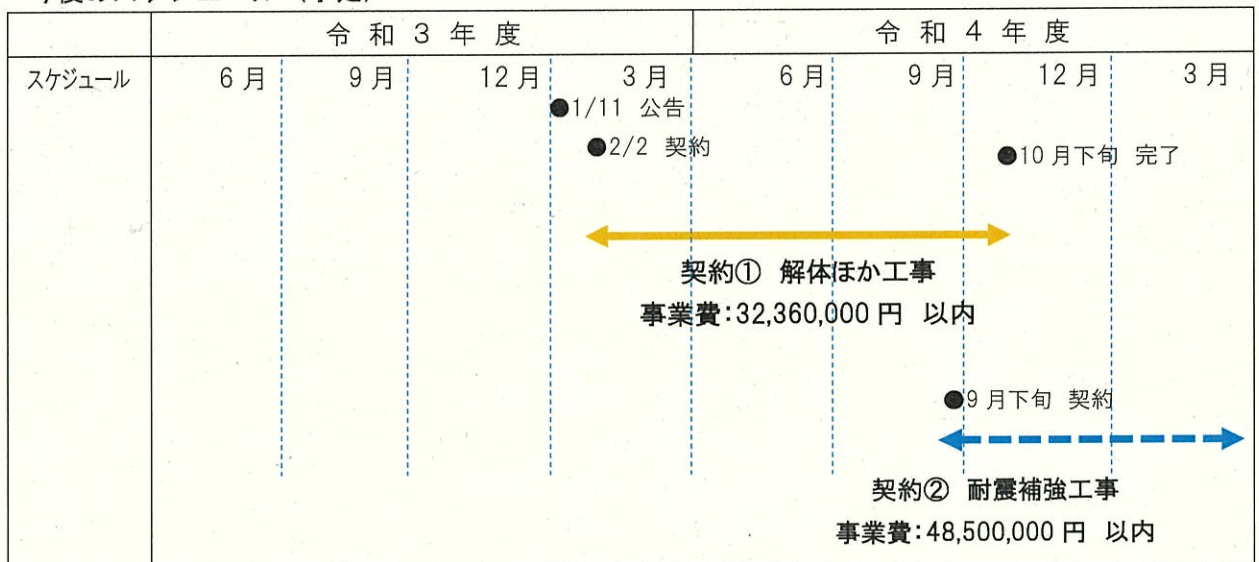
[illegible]

| | 令和3年度 | 令和4年度 |
|---|---|---|
| スケジュール | 6月 9月 12月 3月 | 6月 9月 12月 3月 |

●1/11 公告

●2/2 契約

●10月下旬 完了

契約① 解体ほか工事
事業費:32,360,000円 以内

●9月下旬 契約

契約② 耐震補強工事
事業費:48,500,000円 以内